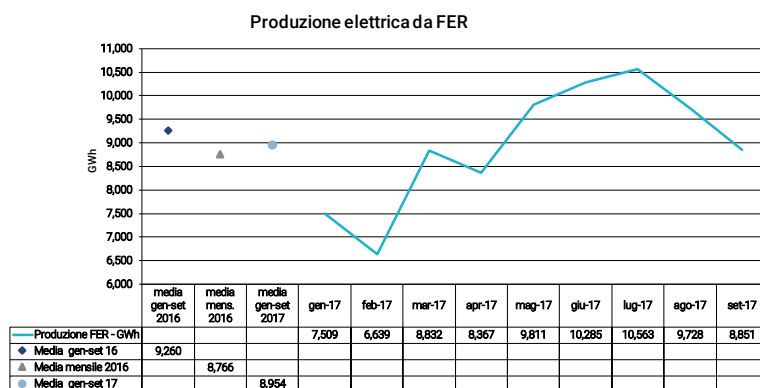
Produzione elettrica da FER

GWh

11,000
10,500
10,000
9,500
9,000
8,500
8,000
7,500
7,000
6,500
6,000

| | media gen-set 2016 | media mens. 2016 | media gen-set 2017 | gen-17 | feb-17 | mar-17 | apr-17 | mag-17 | giu-17 | lug-17 | ago-17 | set-17 |
|---|---|---|---|---|---|---|---|---|---|---|---|---|
| Produzione FER - GWh | | | | 7,509 | 6,639 | 8,832 | 8,367 | 9,811 | 10,285 | 10,563 | 9,728 | 8,851 |
| Media gen-set 16 | 9,260 | | | | | | | | | | | |
| Media mensile 2016 | | 8,766 | | | | | | | | | | |
| Media gen-set 17 | | | 8,954 | | | | | | | | | |